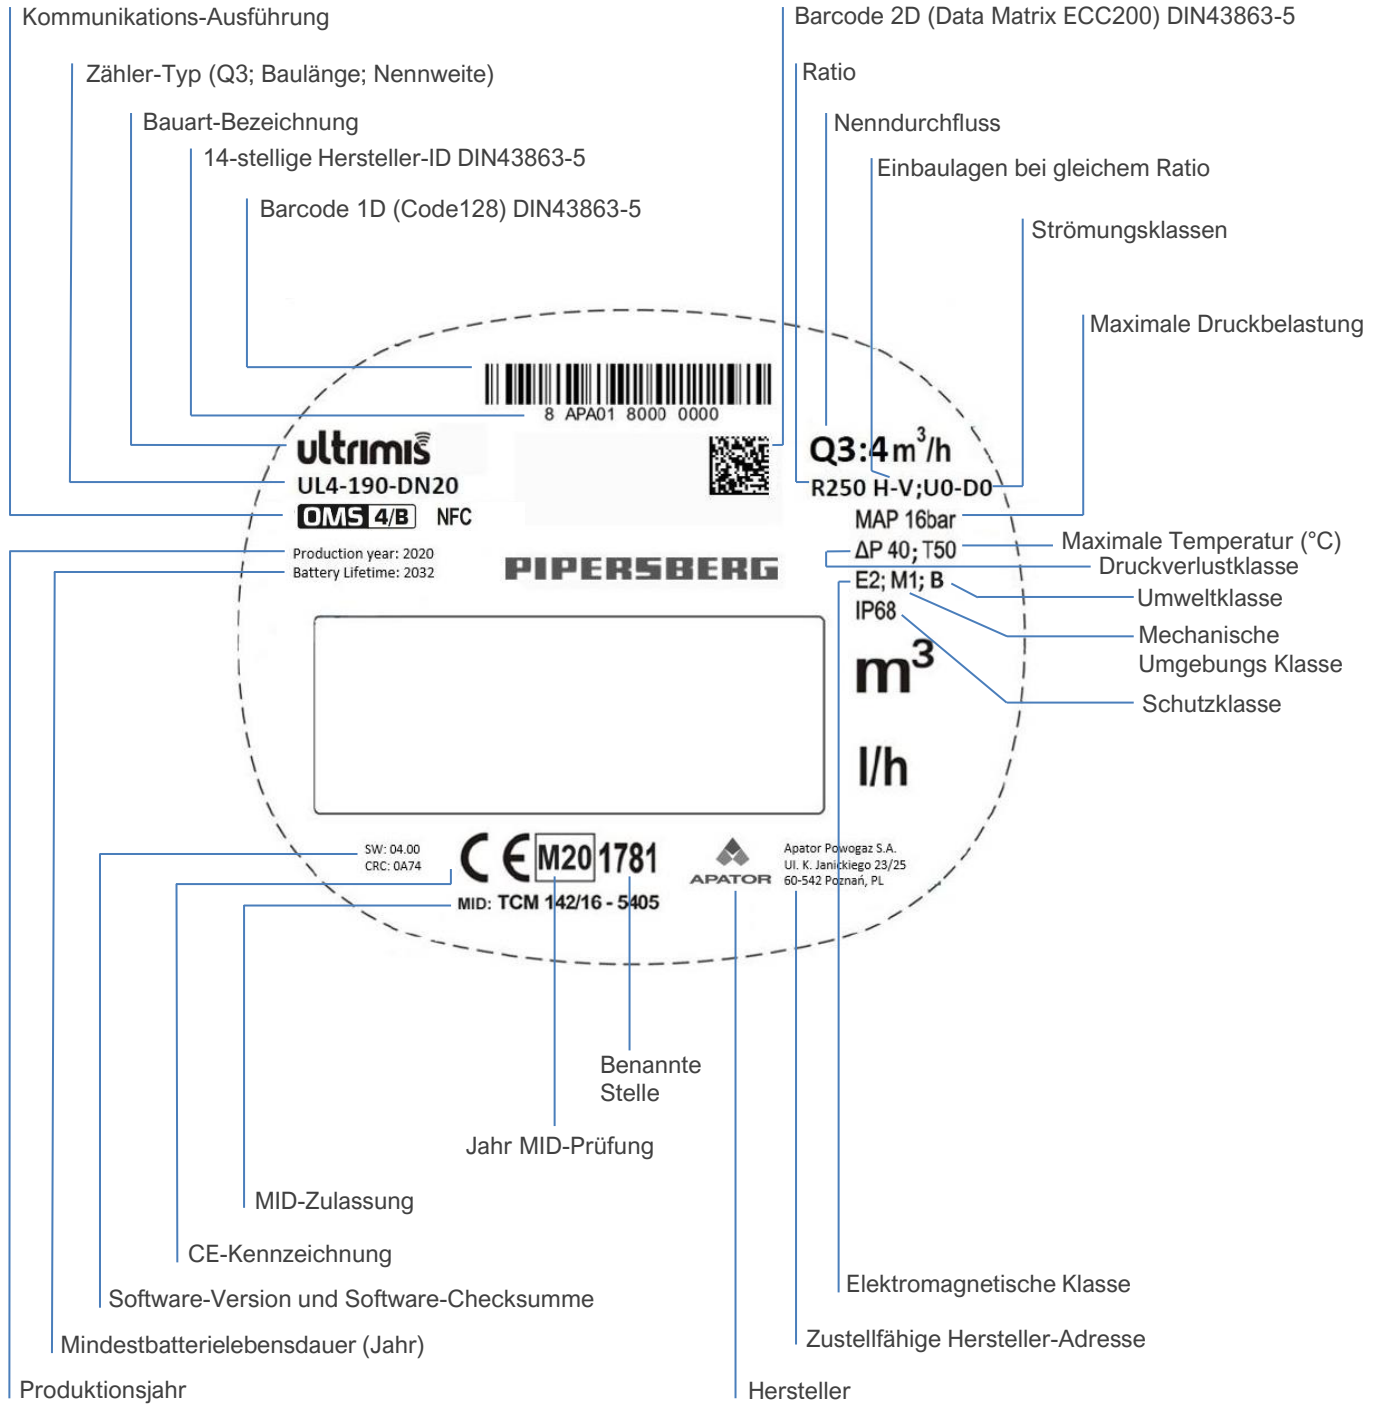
Kommunikations-Ausführung

Zähler-Typ (Q3; Baulänge; Nennweite)

Bauart-Bezeichnung

14-stellige Hersteller-ID DIN43863-5

Barcode 1D (Code128) DIN43863-5

Barcode 2D (Data Matrix ECC200) DIN43863-5

Ratio

Nenndurchfluss

Einbaulagen bei gleichem Ratio

Strömungsklassen

Maximale Druckbelastung

8 APA01 8000 0000

ultrimis

UL4-190-DN20

OMS 4/B NFC

Q3:4 $m^3/h$

R250 H-V;U0-D0

MAP 16bar

ΔP 40; T50

Maximale Temperatur (°C)

Druckverlustklasse

E2; M1; B

Umweltklasse

IP68

Mechanische Umgebungs Klasse

Schutzklasse

Production year: 2020

Battery Lifetime: 2032

PIPERSBERG

$m^3$

l/h

SW: 04.00
CRC: 0A74

CE M20 1781

MID: TCM 142/16 - 5405

APATOR

Apator Powogaz S.A.
Ul. K. Janickiego 23/25
60-542 Poznań, PL

Benannte Stelle

Jahr MID-Prüfung

MID-Zulassung

CE-Kennzeichnung

Software-Version und Software-Checksumme

Mindestbatterielebensdauer (Jahr)

Produktionsjahr

Elektromagnetische Klasse

Zustellfähige Hersteller-Adresse

Hersteller